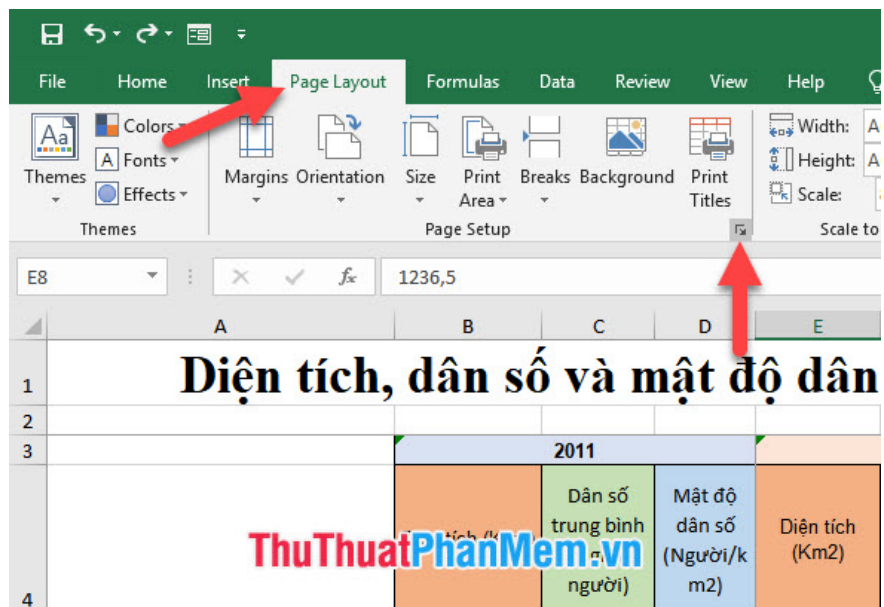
File Home Insert Page Layout Formulas Data Review View Help

Themes Colors Fonts Effects
Themes

Margins Orientation Size Print Area Breaks Background Print Titles
Page Setup

Width: A
Height: A
Scale:
Scale to

E8 1236,5

| | A | B | C | D | E |
|---|---|---|---|---|---|
| 1 | Diện tích, dân số và mật độ dân | | | | |
| 2 | | | | | |
| 3 | | 2011 | | | |
| 4 | | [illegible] tích (k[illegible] | Dân số trung bình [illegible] người) | Mật độ dân số (Người/km2) | Diện tích (Km2) |

ThuThuatPhanMem.vn